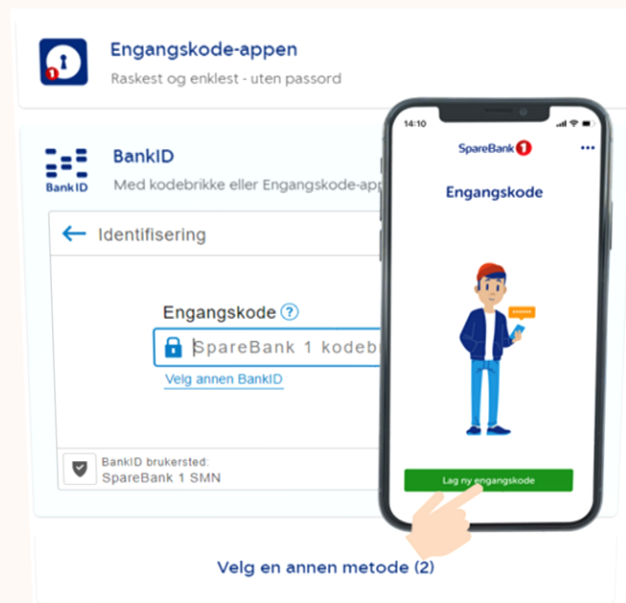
Engangskode-appen

Raskest og enklest - uten passord

BankID

BankID

Med kodebrikke eller Engangskode-app

Identifisering

Engangskode ?

SpareBank 1 kodebr

Velg annen BankID

BankID brukersted:
SpareBank 1 SMN

14:10

SpareBank 1

Engangskode

Lag ny engangskode

Velg en annen metode (2)